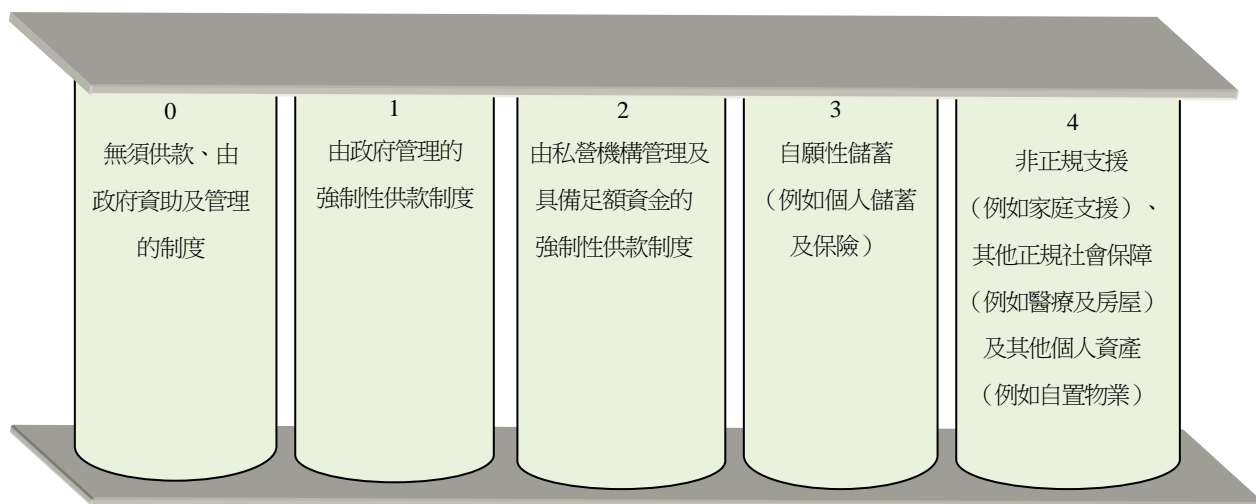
0
無須供款、由政府資助及管理的制度

1
由政府管理的強制性供款制度

2
由私營機構管理及具備足額資金的強制性供款制度

3
自願性儲蓄（例如個人儲蓄及保險）

4
非正規支援（例如家庭支援）、其他正規社會保障（例如醫療及房屋）及其他個人資產（例如自置物業）